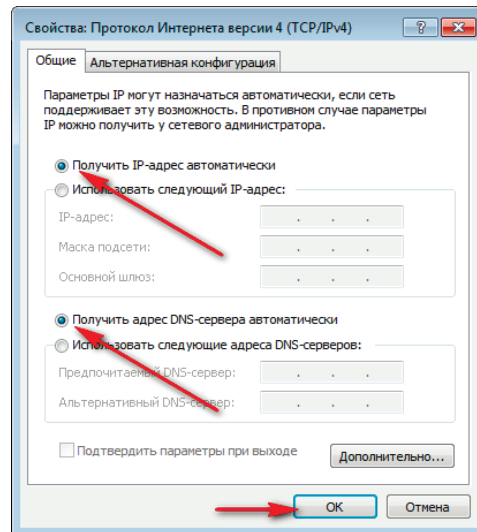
Свойства: Протокол Интернета версии 4 (TCP/IPv4)

?

Общие

Альтернативная конфигурация

Параметры IP могут назначаться автоматически, если сеть поддерживает эту возможность. В противном случае параметры IP можно получить у сетевого администратора.

Получить IP-адрес автоматически

Использовать следующий IP-адрес:

IP-адрес:

. . .

Маска подсети:

. . .

Основной шлюз:

. . .

Получить адрес DNS-сервера автоматически

Использовать следующие адреса DNS-серверов:

Предпочитаемый DNS-сервер:

. . .

Альтернативный DNS-сервер:

. . .

Подтвердить параметры при выходе

Дополнительно...

OK

Отмена